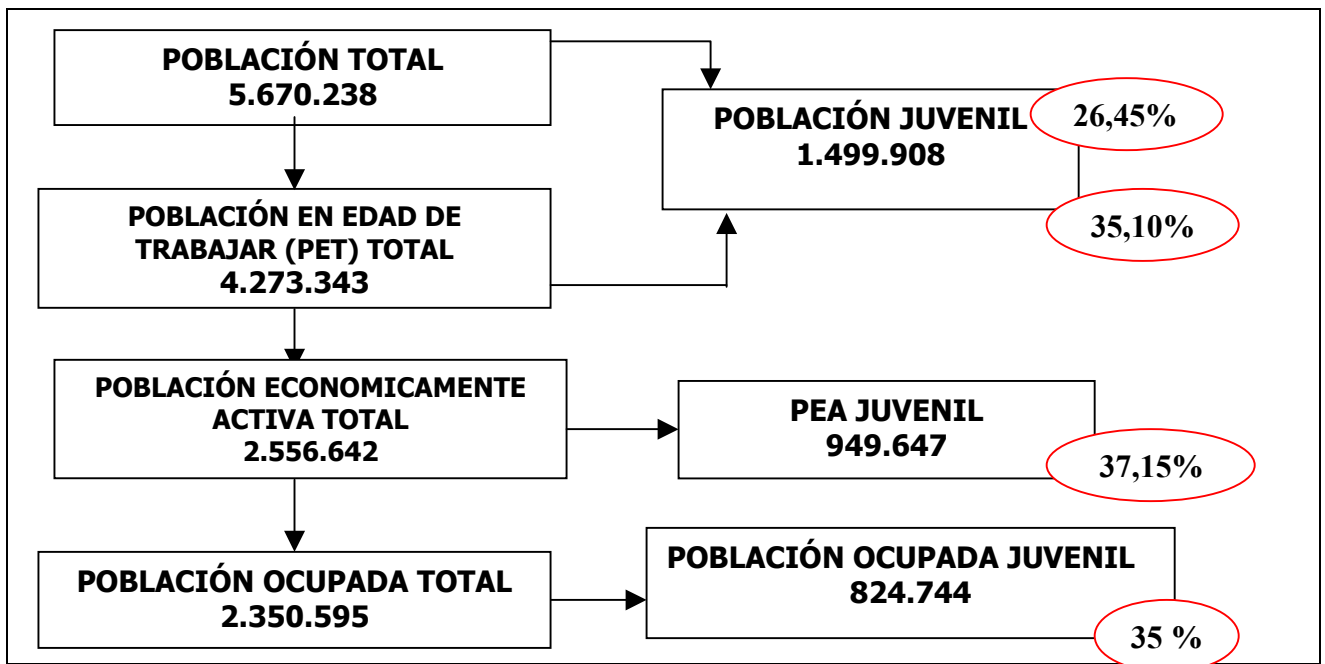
POBLACIÓN TOTAL
5.670.238

POBLACIÓN JUVENIL
1.499.908

26,45%

35,10%

POBLACIÓN EN EDAD DE TRABAJAR (PET) TOTAL
4.273.343

POBLACIÓN ECONOMICAMENTE ACTIVA TOTAL
2.556.642

PEA JUVENIL
949.647

37,15%

POBLACIÓN OCUPADA TOTAL
2.350.595

POBLACIÓN OCUPADA JUVENIL
824.744

35 %